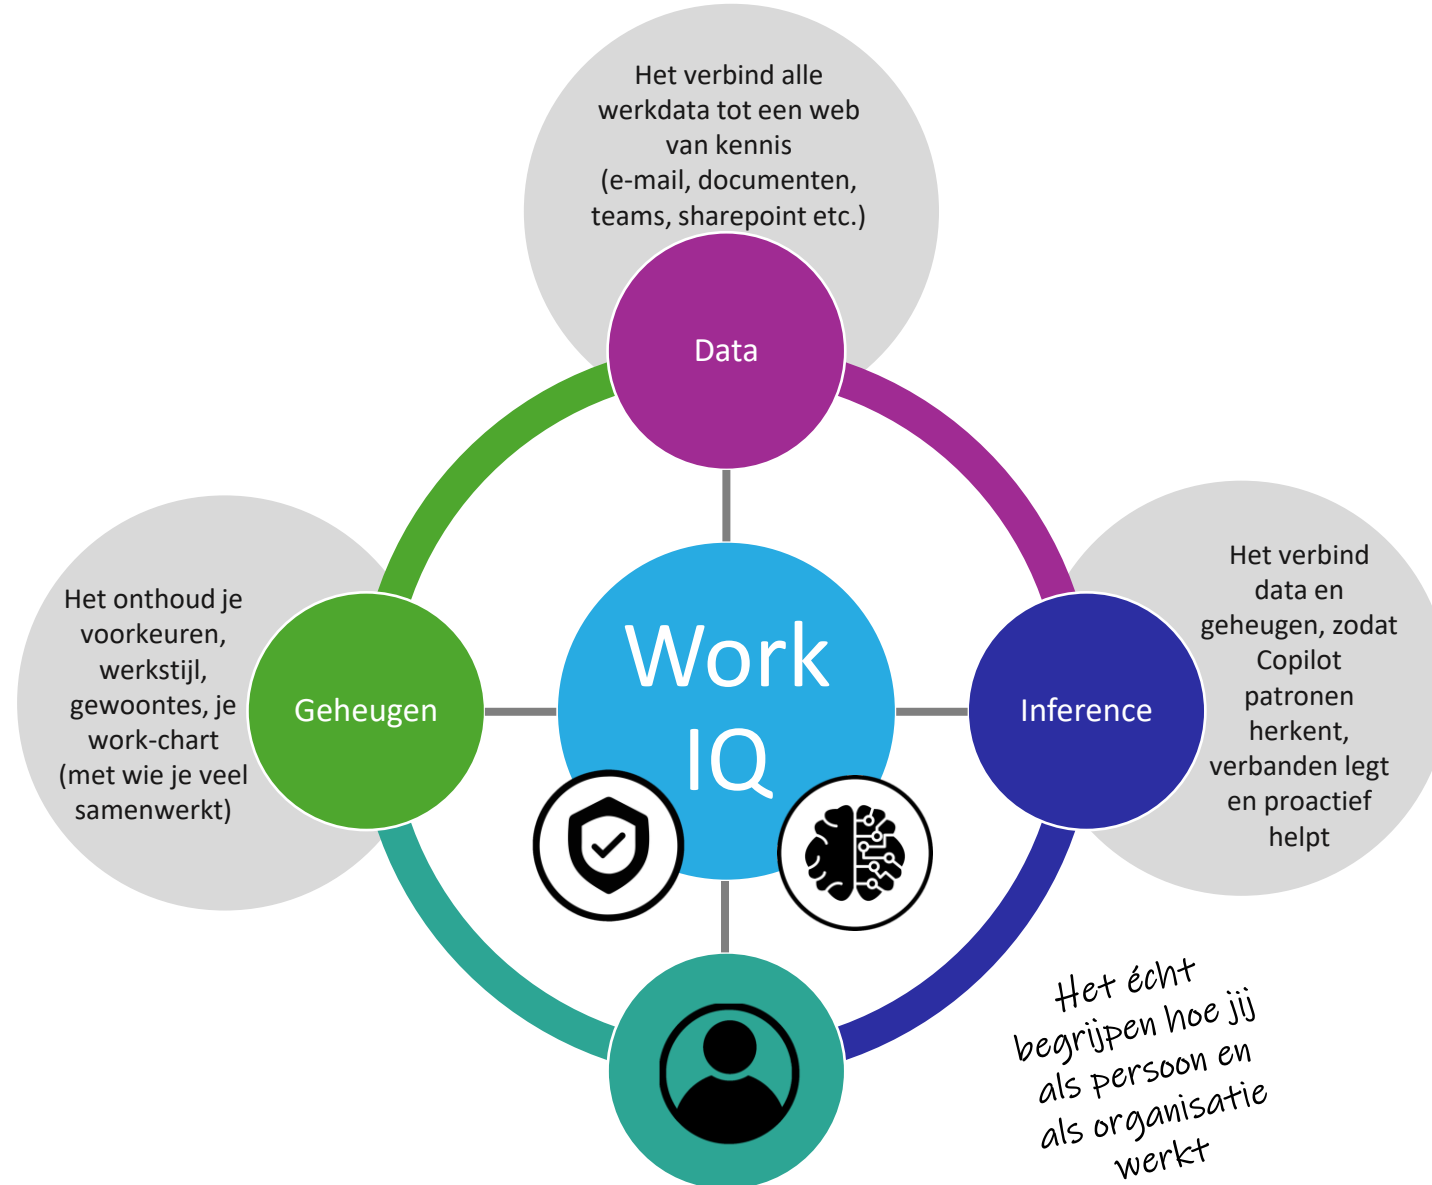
Het verbind alle werkdata tot een web van kennis (e-mail, documenten, teams, sharepoint etc.)

Data

Het onthoud je voorkeuren, werkstijl, gewoontes, je work-chart (met wie je veel samenwerkt)

Geheugen

Work IQ

Inference

Het verbind data en geheugen, zodat Copilot patronen herkent, verbanden legt en proactief helpt

Het écht begrijpen hoe jij als persoon en als organisatie werkt